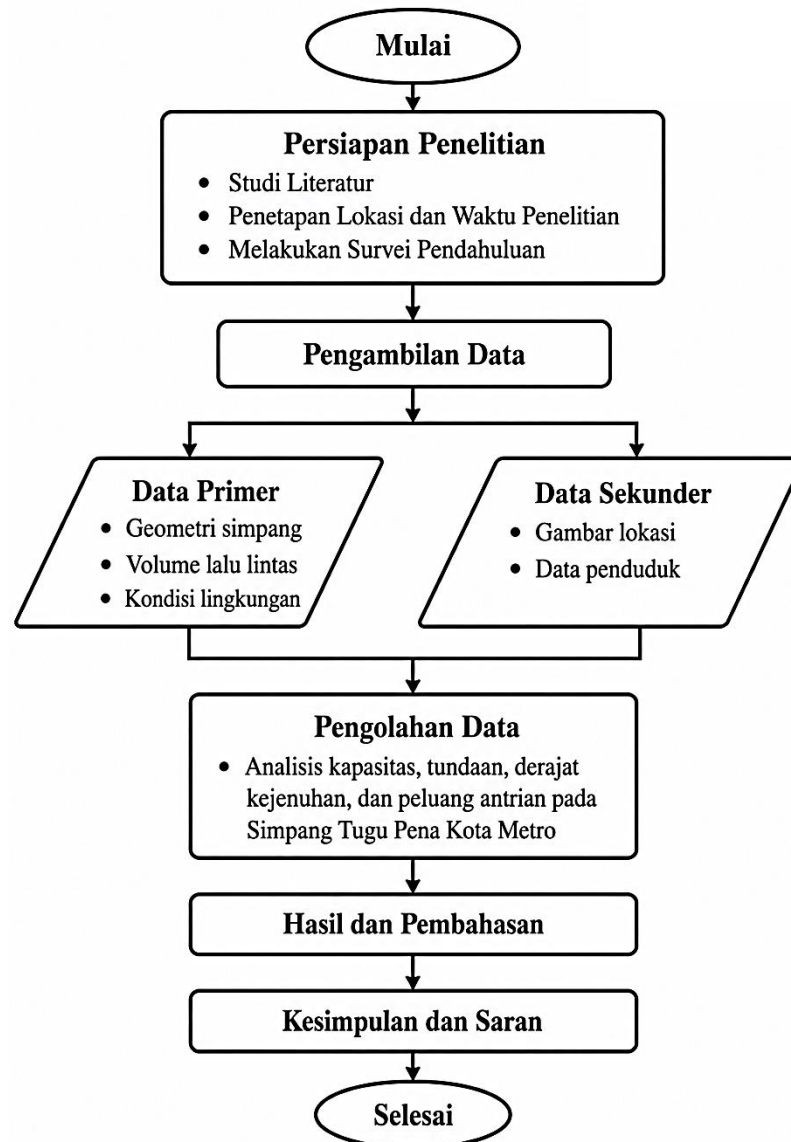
Mulai

Persiapan Penelitian
• Studi Literatur
• Penetapan Lokasi dan Waktu Penelitian
• Melakukan Survei Pendahuluan

Pengambilan Data

Data Primer
• Geometri simpang
• Volume lalu lintas
• Kondisi lingkungan

Data Sekunder
• Gambar lokasi
• Data penduduk

Pengolahan Data
• Analisis kapasitas, tundaan, derajat kejenuhan, dan peluang antrian pada Simpang Tugu Pena Kota Metro

Hasil dan Pembahasan

Kesimpulan dan Saran

Selesai